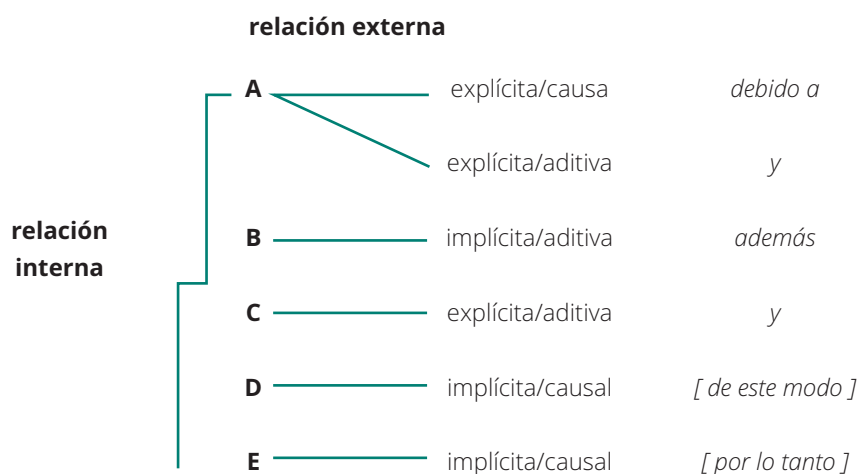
**relación externa**

**relación interna**

**A** explícita/causa *debido a*

explícita/aditiva *y*

**B** implícita/aditiva *además*

**C** explícita/aditiva *y*

**D** implícita/causal *[ de este modo ]*

**E** implícita/causal *[ por lo tanto ]*